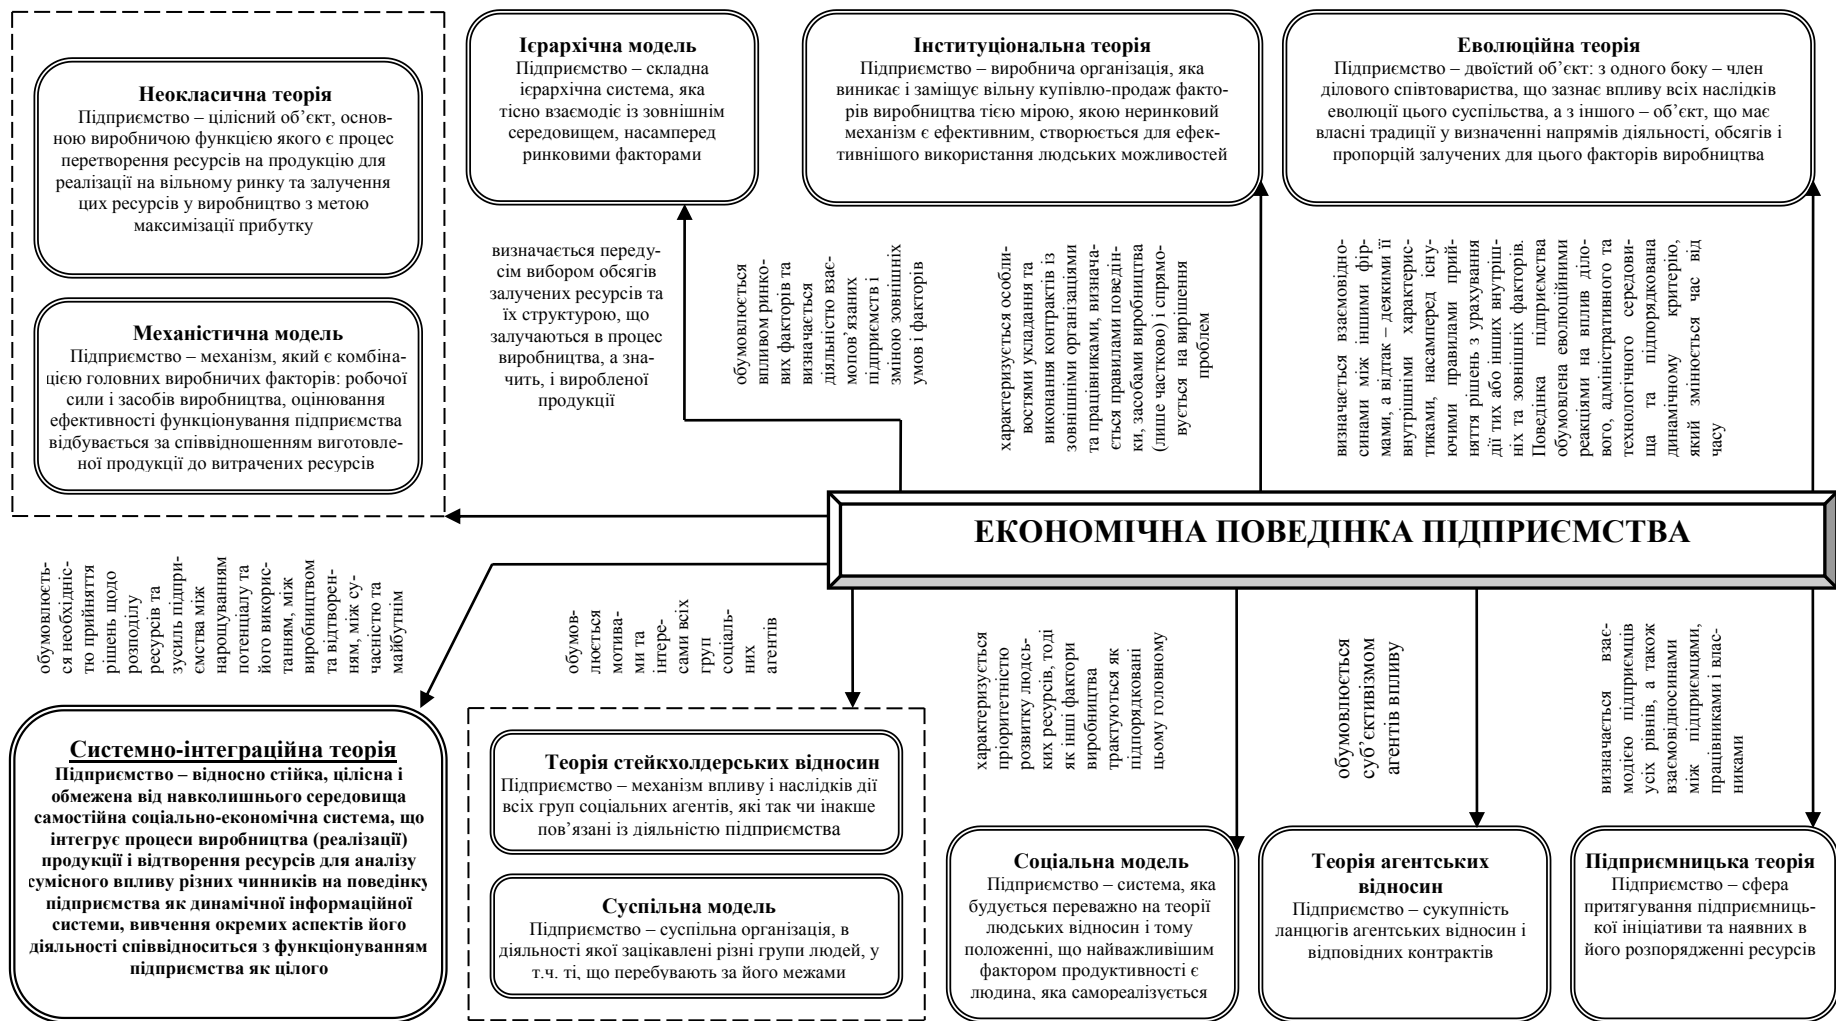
**Неокласична теорія**
Підприємство – цілісний об'єкт, основною виробничою функцією якого є процес перетворення ресурсів на продукцію для реалізації на вільному ринку та залучення цих ресурсів у виробництво з метою максимізації прибутку

**Механістична модель**
Підприємство – механізм, який є комбінацією головних виробничих факторів: робочої сили і засобів виробництва, оцінювання ефективності функціонування підприємства відбувається за співвідношенням виготовленої продукції до витрачених ресурсів

**Ієрархічна модель**
Підприємство – складна ієрархічна система, яка тісно взаємодіє із зовнішнім середовищем, насамперед ринковими факторами

**Інституціональна теорія**
Підприємство – виробнича організація, яка виникає і заміщує вільну купівлю-продаж факторів виробництва тією мірою, якою неринковий механізм є ефективним, створюється для ефективнішого використання людських можливостей

**Еволюційна теорія**
Підприємство – двоїстий об'єкт: з одного боку – член ділового співтовариства, що зазнає впливу всіх наслідків еволюції цього суспільства, а з іншого – об'єкт, що має власні традиції у визначенні напрямів діяльності, обсягів і пропорцій залучених для цього факторів виробництва

визначається передусім вибором обсягів залучених ресурсів та їх структурою, що залучаються в процес виробництва, а значить, і виробленої продукції

обумовлюється впливом ринкових факторів та визначається діяльністю взаємопов'язаних підприємств і зміною зовнішніх умов і факторів

характеризується особливостями укладання та виконання контрактів із зовнішніми організаціями та працівниками, визначається правилами поведінки, засобами виробництва (лише частково) і спрямовується на вирішення проблем

визначається взаємовідносинами між іншими фірмами, а відтак – деякими її внутрішніми характеристиками, насамперед існуючими правилами прийняття рішень з урахуванням дії тих або інших внутрішніх та зовнішніх факторів. Поведінка підприємства обумовлена еволюційними реакціями на вплив ділового, адміністративного та технологічного середовища та підпорядкована динамічному критерію, який змінюється час від часу

**ЕКОНОМІЧНА ПОВЕДІНКА ПІДПРИЄМСТВА**

обумовлюється необхідністю прийняття рішень щодо розподілу ресурсів та зусиль підприємства між нарощуванням потенціалу та його використанням, між виробництвом та відтворенням, між сучасністю та майбутнім

обумовлюється мотивами та інтересами всіх груп соціальних агентів

характеризується пріоритетністю розвитку людських ресурсів, тоді як інші фактори виробництва трактуються як підпорядковані цьому головному

обумовлюється суб'єктивізмом агентів впливу

визначається взаємодією підприємців усіх рівнів, а також взаємовідносинами між підприємцями, працівниками і власниками

**Системно-інтеграційна теорія**
**Підприємство – відносно стійка, цілісна і обмежена від навколишнього середовища самостійна соціально-економічна система, що інтегрує процеси виробництва (реалізації) продукції і відтворення ресурсів для аналізу сумісного впливу різних чинників на поведінку підприємства як динамічної інформаційної системи, вивчення окремих аспектів його діяльності співвідноситься з функціонуванням підприємства як цілого**

**Теорія стейкхолдерських відносин**
Підприємство – механізм впливу і наслідків дії всіх груп соціальних агентів, які так чи інакше пов'язані із діяльністю підприємства

**Суспільна модель**
Підприємство – суспільна організація, в діяльності якої зацікавлені різні групи людей, у т.ч. ті, що перебувають за його межами

**Соціальна модель**
Підприємство – система, яка будується переважно на теорії людських відносин і тому положенні, що найважливішим фактором продуктивності є людина, яка самореалізується

**Теорія агентських відносин**
Підприємство – сукупність ланцюгів агентських відносин і відповідних контрактів

**Підприємницька теорія**
Підприємство – сфера притягування підприємницької ініціативи та наявних в його розпорядженні ресурсів